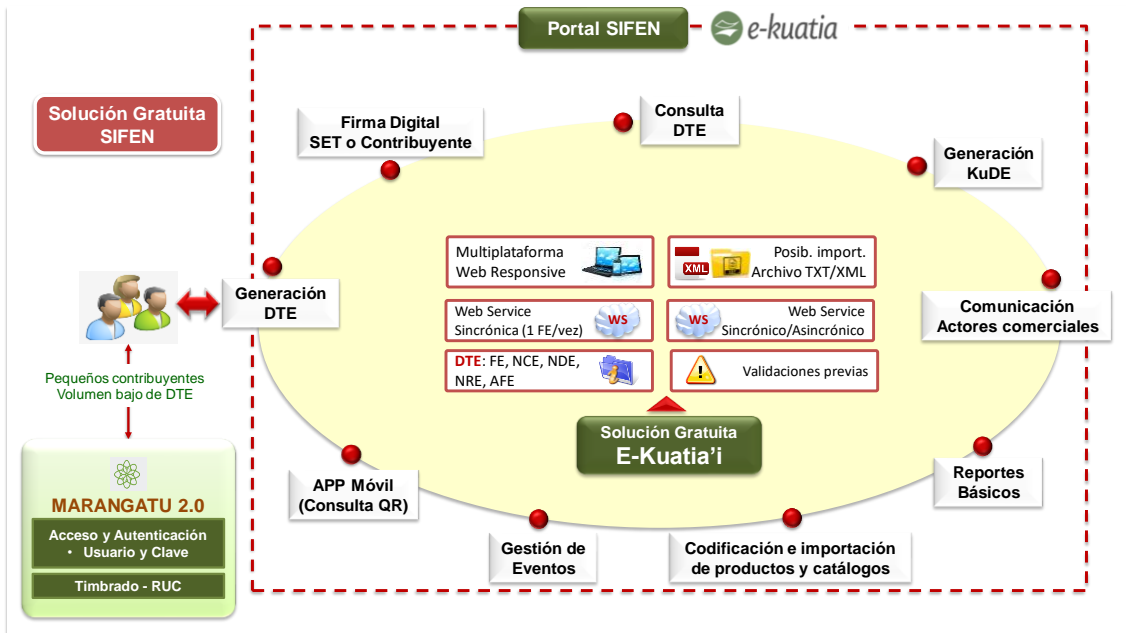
Portal SIFEN

e-kuatia

Solución Gratuita SIFEN

Firma Digital SET o Contribuyente

Consulta DTE

Generación KuDE

Generación DTE

Multiplataforma Web Responsive

XML

Posib. import. Archivo TXT/XML

Web Service Sincrónica (1 FE/vez)

WS

WS

Web Service Sincrónico/Asincrónico

DTE: FE, NCE, NDE, NRE, AFE

Validaciones previas

Comunicación Actores comerciales

Pequeños contribuyentes Volumen bajo de DTE

Solución Gratuita E-Kuatia'i

MARANGATU 2.0

Acceso y Autenticación
• Usuario y Clave

Timbrado - RUC

APP Móvil (Consulta QR)

Gestión de Eventos

Codificación e importación de productos y catálogos

Reportes Básicos